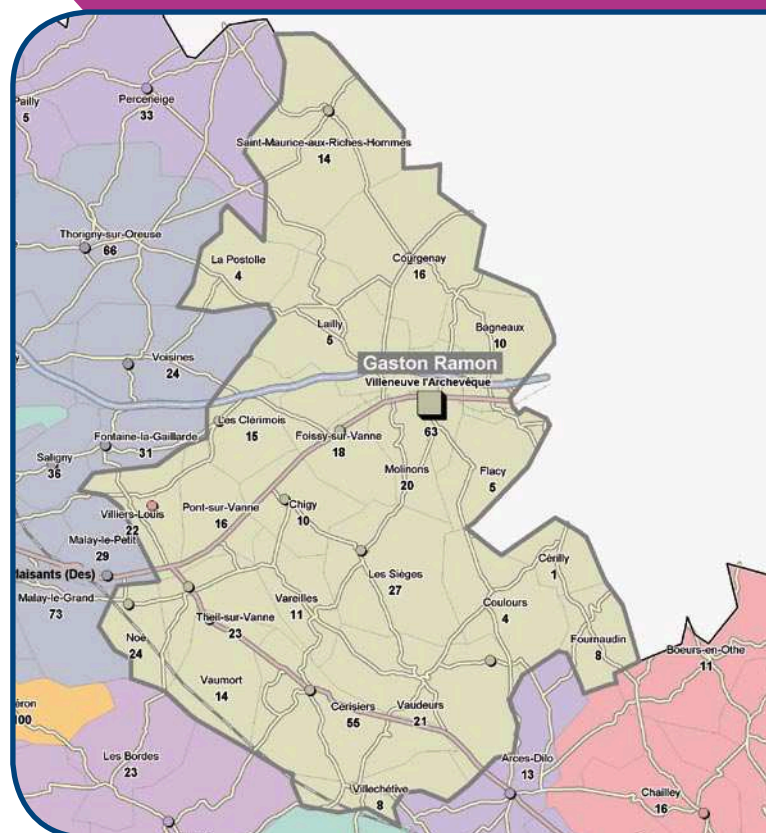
Pailly
5
Perceneige
33
Saint-Maurice-aux-Riches-Hommes
14
Thorigny-sur-Oreuse
66
La Postolle
4
Courgenay
16
Lailly
5
Bagneaux
10
Voisines
24
Gaston Ramon
Villeneuve l'Archevêque
63
Les Clérimois
15
Foissy-sur-Vanne
18
Fontaine-la-Gaillarde
31
Saligny
35
Molinons
20
Flacy
5
Villiers-Louis
22
Pont-sur-Vanne
16
Chigy
10
Malay-le-Petit
29
laisants (Des)
Malay-le-Grand
73
Les Sièges
27
Cérilly
1
Vareilles
11
Theil-sur-Vanne
23
Coulours
4
Noé
24
Fournaudin
8
Bœurs-en-Othe
11
Vaumort
14
éron
100
Cérisiers
55
Vaudeurs
21
Les Bordes
23
Arces-Dilo
13
Villechétive
8
Chailley
16